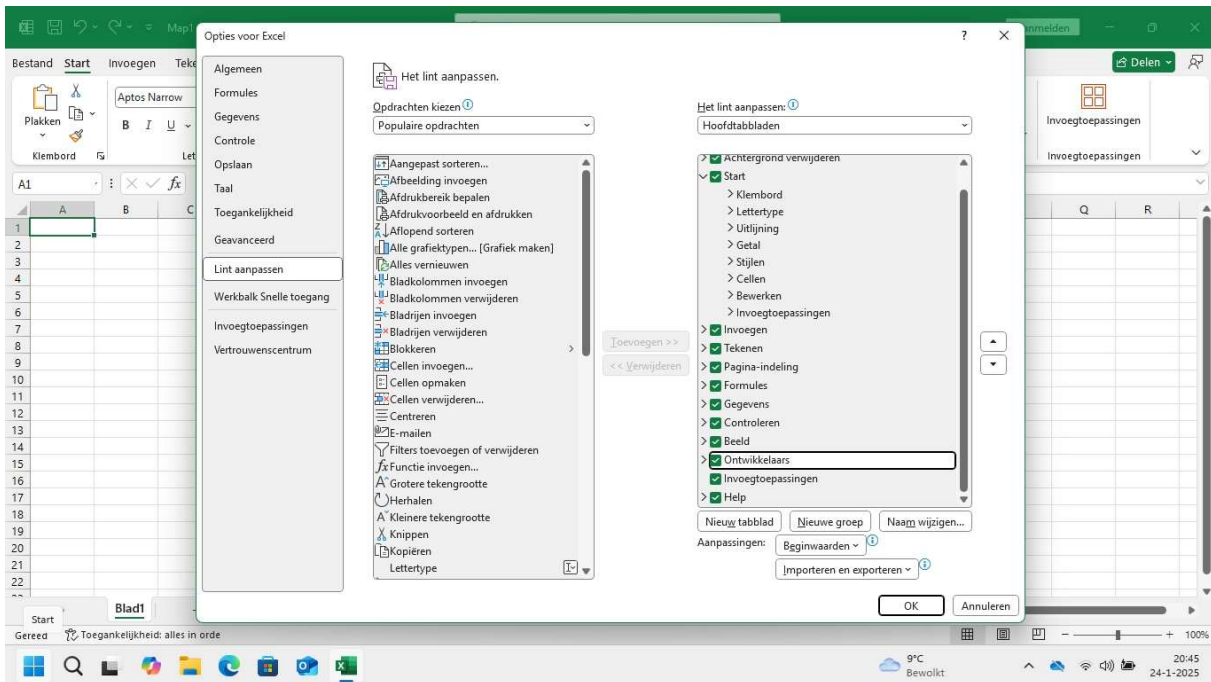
Map1 Aanmelden

Bestand Start Invoegen Teke

Delen

Plakken

Aptos Narrow

B I U

Klembord

Let

Invoegtoepassingen

Invoegtoepassingen

A1

$f_x$

A B C

Q R

1
2
3
4
5
6
7
8
9
10
11
12
13
14
15
16
17
18
19
20
21
22

Start

Blad1

Gereed Toegankelijkheid: alles in orde

100%

Opties voor Excel

?

×

Algemeen
Formules
Gegevens
Controle
Opslaan
Taal
Toegankelijkheid
Geavanceerd
Lint aanpassen
Werkbalk Snelle toegang
Invoegtoepassingen
Vertrouwenscentrum

Het lint aanpassen.

Opdrachten kiezen

Populaire opdrachten

Aangepast sorteren...
Afbeelding invoegen
Afdrukbereik bepalen
Afdrukvoorbeeld en afdrukken
Aflopend sorteren
Alle grafiektypen... [Grafiek maken]
Alles vernieuwen
Bladkolommen invoegen
Bladkolommen verwijderen
Bladrijen invoegen
Bladrijen verwijderen
Blokkeren
Cellen invoegen...
Cellen opmaken
Cellen verwijderen...
Centreren
E-mailen
Filters toevoegen of verwijderen
Functie invoegen...
Grotere tekengrootte
Herhalen
Kleinere tekengrootte
Knippen
Kopiëren
Lettertype

Toevoegen >>

<< Verwijderen

Het lint aanpassen:

Hoofdtabbladen

Achtergrond verwijderen
Start
Klembord
Lettertype
Uitlijning
Getal
Stijlen
Cellen
Bewerken
Invoegtoepassingen
Invoegen
Tekenen
Pagina-indeling
Formules
Gegevens
Controleren
Beeld
Ontwikkelaars
Invoegtoepassingen
Help

Nieuw tabblad Nieuwe groep Naam wijzigen...

Aanpassingen: Beginwaarden

Importeren en exporteren

OK Annuleren

9°C
Bewolkt

20:45
24-1-2025